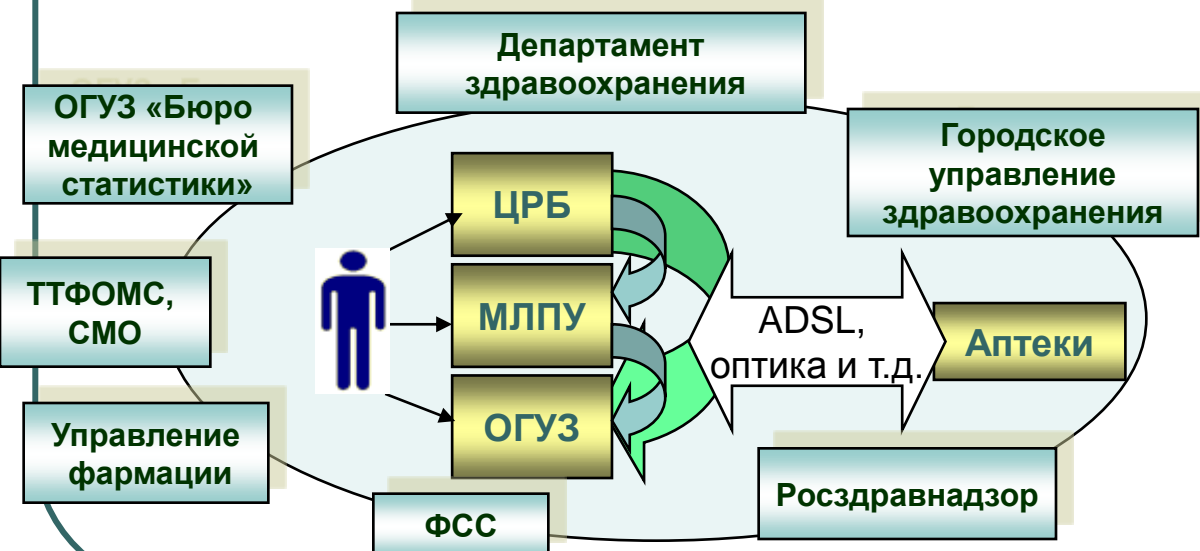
Департамент здравоохранения

ОГУЗ «Бюро медицинской статистики»

Городское управление здравоохранения

ЦРБ

ТТФОМС, СМО

МЛПУ

ADSL, оптика и т.д.

Аптеки

ОГУЗ

Управление фармации

Росздравнадзор

ФСС